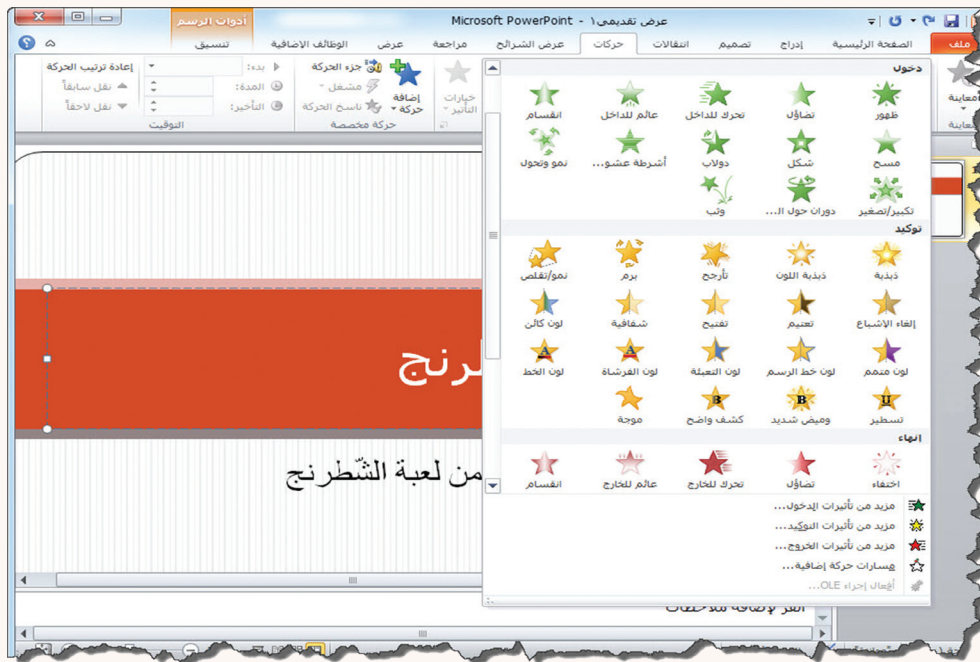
أدوات الرسم
عرض تقديمي١ - Microsoft PowerPoint
ملف الصفحة الرئيسية إدراج تصميم انتقالات حركات عرض الشرائح مراجعة عرض الوظائف الإضافية تنسيق
معاينة
خيارات التأثير
إضافة حركة
جزء الحركة
مشغل
ناسخ الحركة
حركة مخصصة
بدء:
المدة:
التأخير:
إعادة ترتيب الحركة
نقل سابقاً
نقل لاحقاً
التوقيت
دخول
ظهور تضاؤل تحرك للداخل عالم للداخل انقسام
مسح شكل دولاب أشرطة عشو... نمو وتحول
تكبير/تصغير دوران حول ال... وثب
توكيد
ذبذبة ذبذبة اللون تأرجح برم نمو/تقلص
إلغاء الإشباع تعتيم تفتيح شفافية لون كائن
لون متمم لون خط الرسم لون التعبئة لون الفرشاة لون الخط
تسطير وميض شديد كشف واضح موجة
إنهاء
اختفاء تضاؤل تحرك للخارج عالم للخارج انقسام
مزيد من تأثيرات الدخول...
مزيد من تأثيرات التوكيد...
مزيد من تأثيرات الخروج...
مسارات حركة إضافية...
أفعال إجراء OLE...
طرنج
من لعبة الشّطرنج
انقر لإضافة ملاحظات